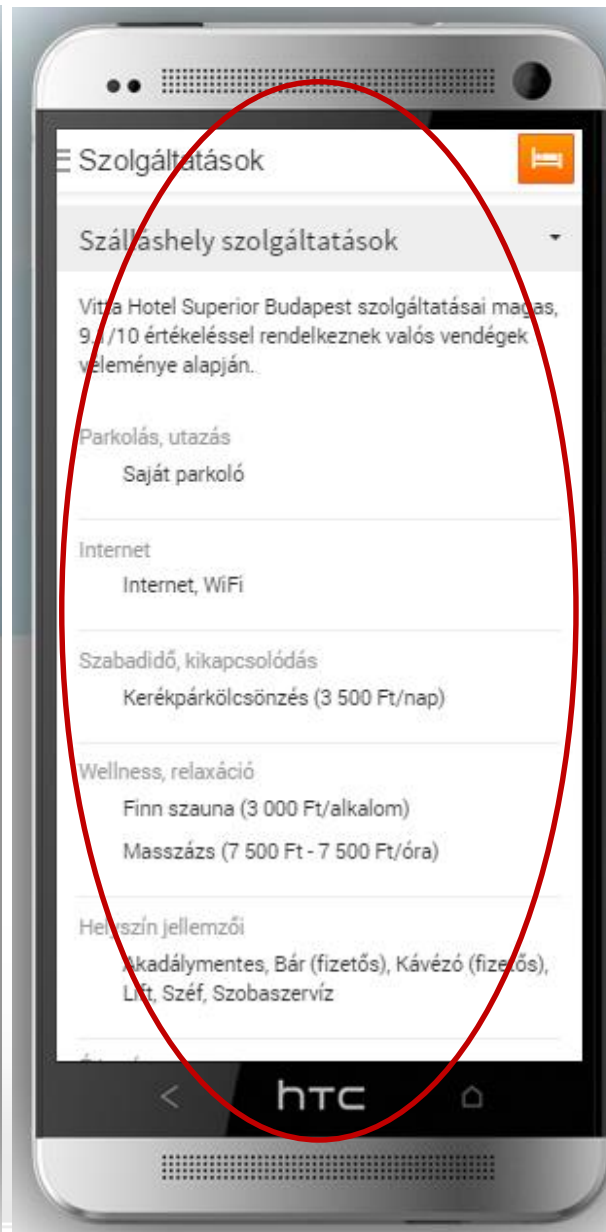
Szolgáltatások

Szálláshely szolgáltatások

Vitta Hotel Superior Budapest szolgáltatásai magas, 9.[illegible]/10 értékeléssel rendelkeznek valós vendégek véleménye alapján.

Parkolás, utazás

Saját parkoló

Internet

Internet, WiFi

Szabadidő, kikapcsolódás

Kerékpárkölcsönzés (3 500 Ft/nap)

Wellness, relaxáció

Finn szauna (3 000 Ft/alkalom)

Masszázs (7 500 Ft - 7 500 Ft/óra)

Helyszín jellemzői

Akadálymentes, Bár (fizetős), Kávézó (fizetős), Lift, Széf, Szobaszervíz

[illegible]

htc